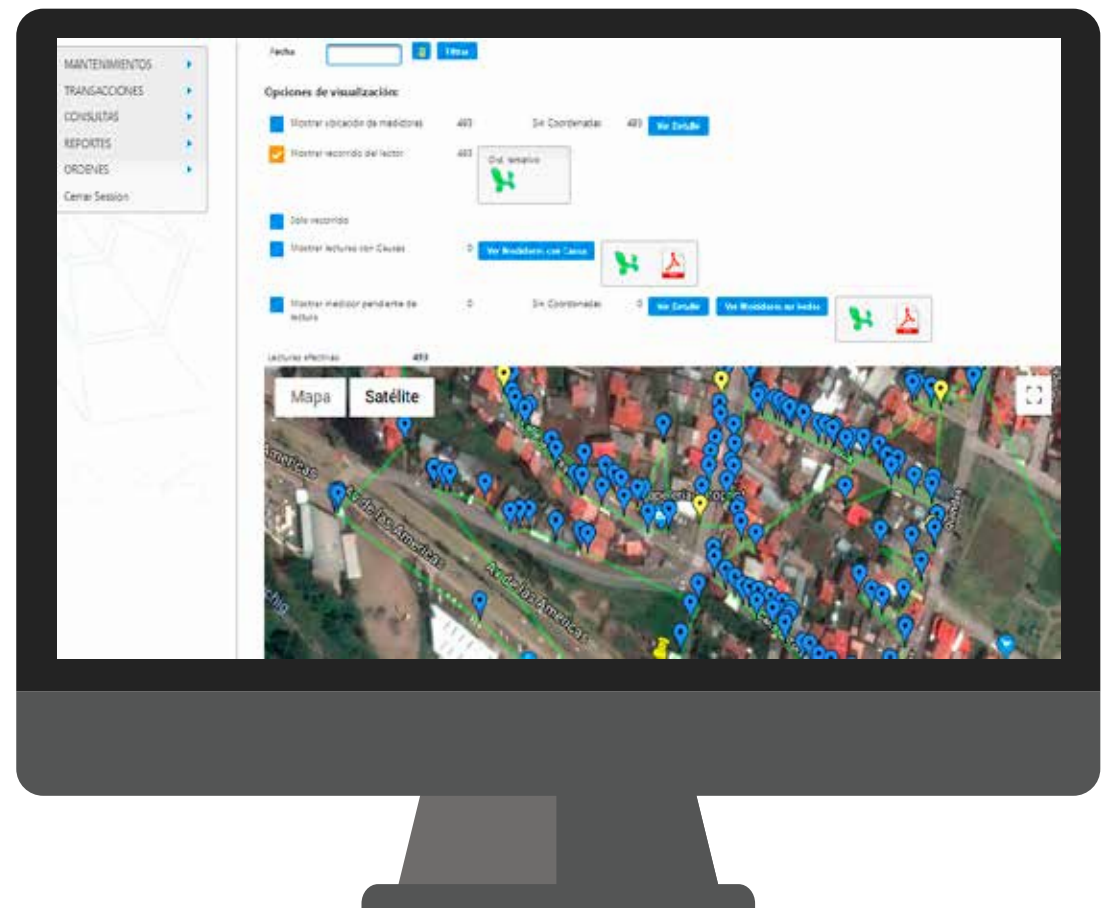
MANTENIMIENTOS
TRANSACCIONES
CONSULTAS
REPORTES
ORDENES
Cerrar Session

Fecha
Filtrar

Opciones de visualización:

Mostrar ubicación de medidores 493 Sin Coordenadas 493 Ver Detalle

Mostrar recorrido del lector 493 Ord. lenativo

Solo recorrido

Mostrar lecturas con Causas 0 Ver Medidores con Causa

Mostrar medidor pendiente de lectura 0 Sin Coordenadas 0 Ver Detalle Ver Medidores no leidos

Lecturas efectivas 493

Mapa
Satélite
Américas
Av de las Americas
Av de las Americas
Papelería
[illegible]